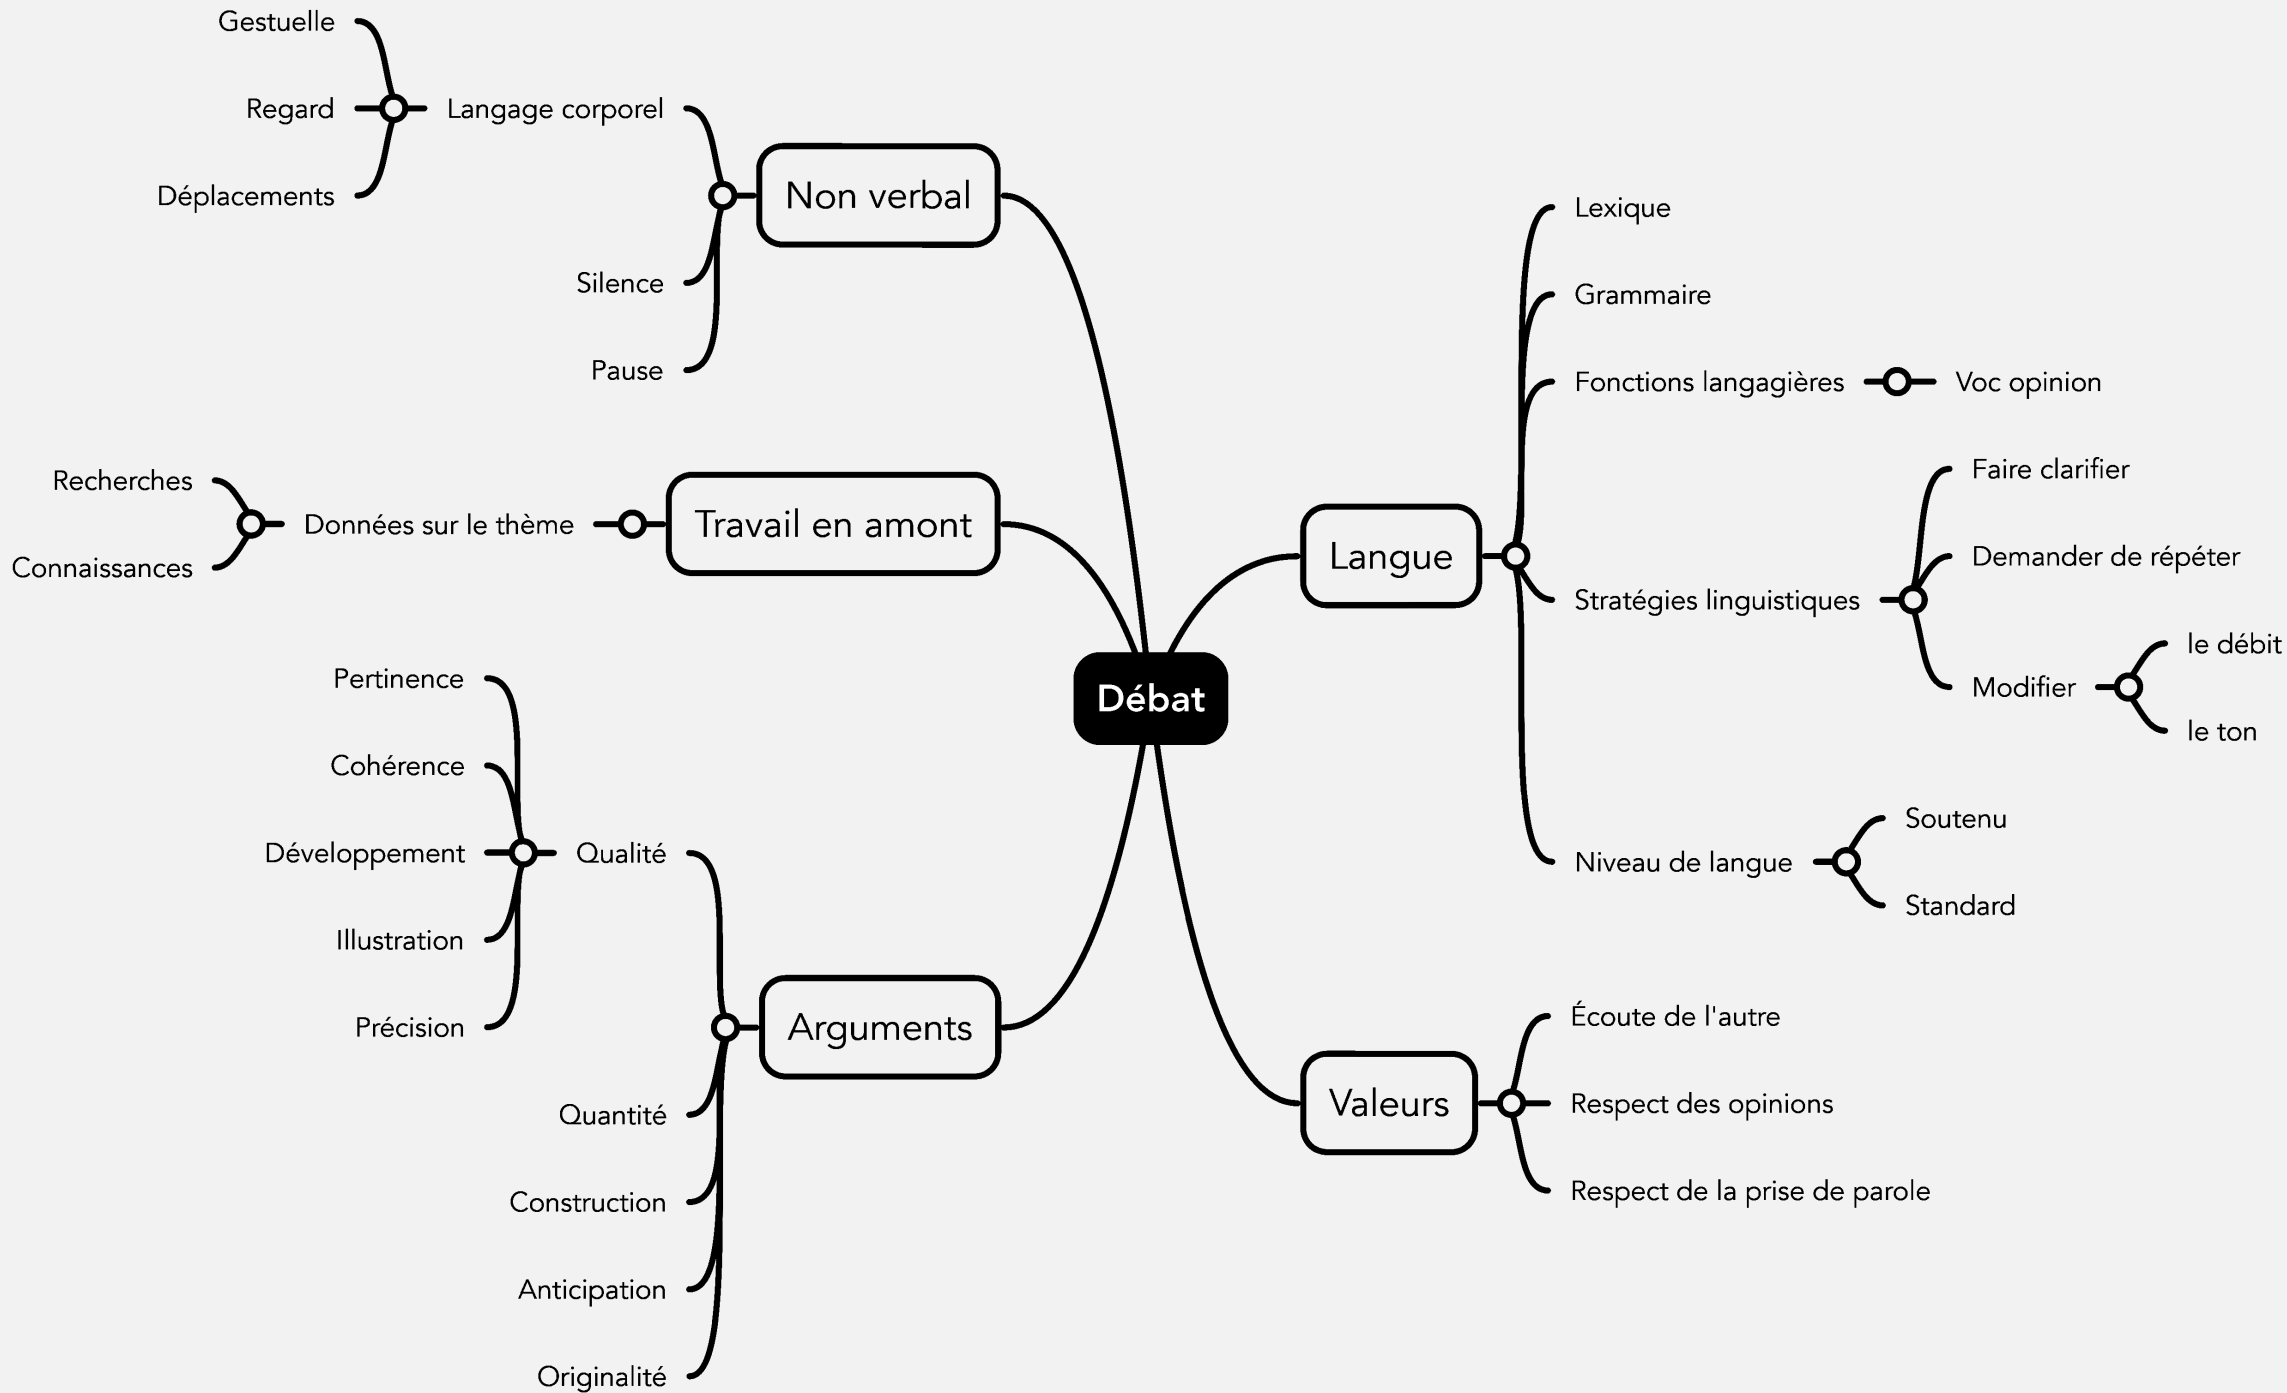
Gestuelle
Regard
Déplacements
Langage corporel
Non verbal
Silence
Pause
Recherches
Connaissances
Données sur le thème
Travail en amont
Pertinence
Cohérence
Développement
Illustration
Précision
Qualité
Arguments
Quantité
Construction
Anticipation
Originalité
Débat
Langue
Lexique
Grammaire
Fonctions langagières
Voc opinion
Stratégies linguistiques
Faire clarifier
Demander de répéter
Modifier
le débit
le ton
Niveau de langue
Soutenu
Standard
Valeurs
Écoute de l'autre
Respect des opinions
Respect de la prise de parole